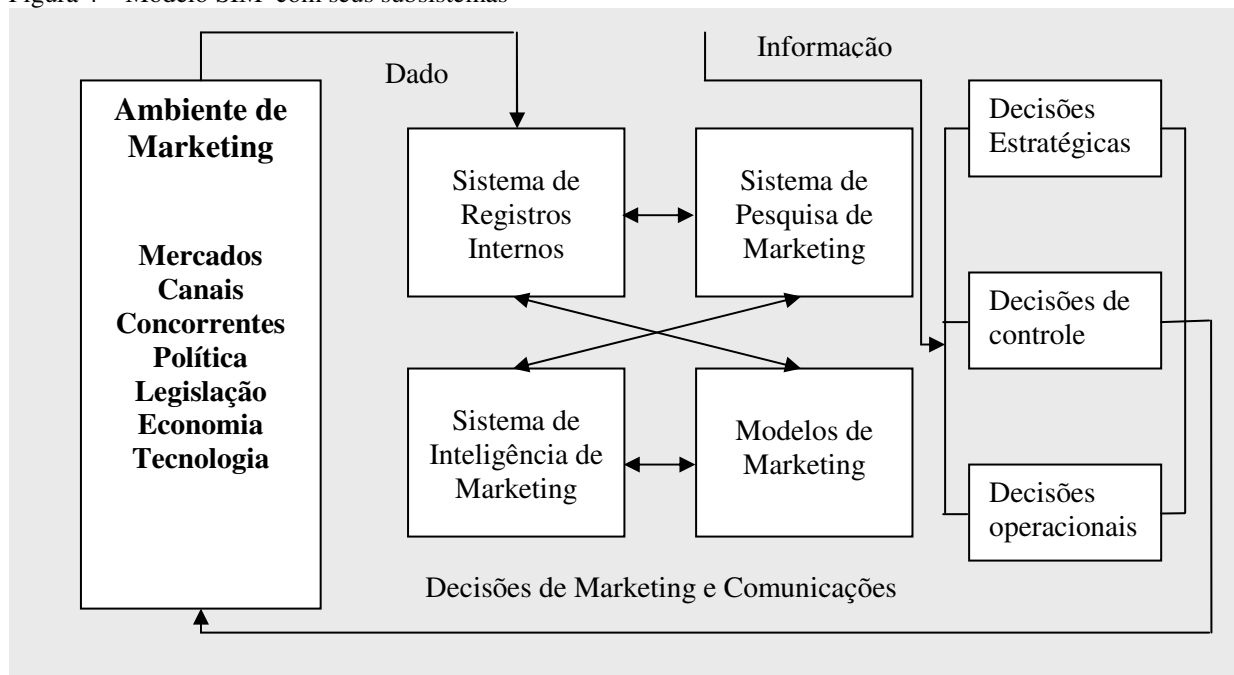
Figura 4 - Modelo SIM com seus subsistemas

Ambiente de Marketing

Mercados
Canais
Concorrentes
Política
Legislação
Economia
Tecnologia

Dado

Informação

Sistema de Registros Internos

Sistema de Pesquisa de Marketing

Sistema de Inteligência de Marketing

Modelos de Marketing

Decisões Estratégicas

Decisões de controle

Decisões operacionais

Decisões de Marketing e Comunicações